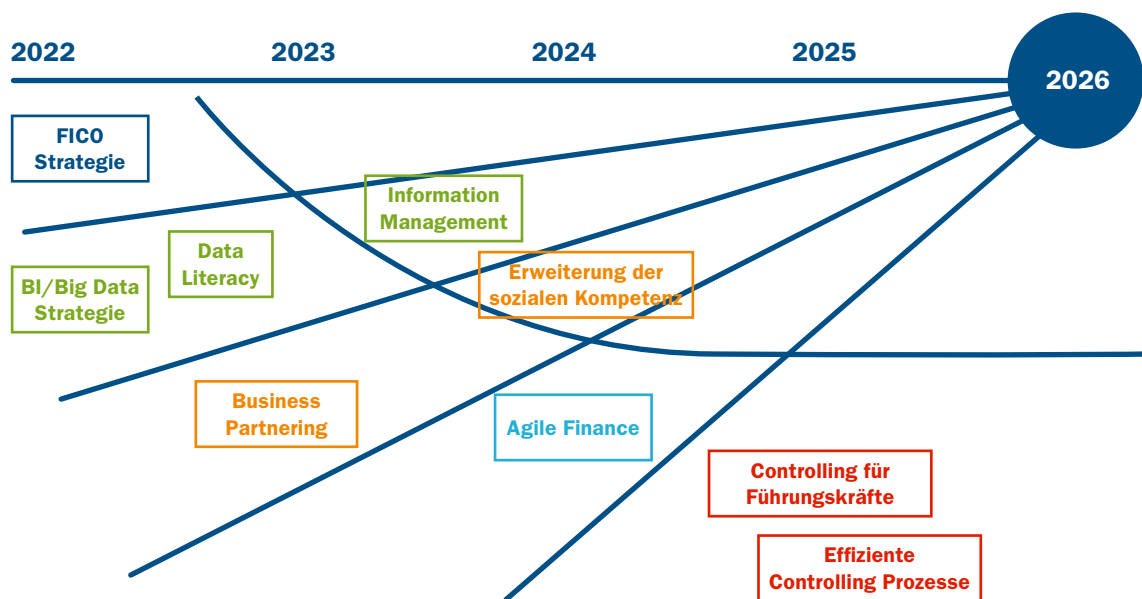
2022

2023

2024

2025

2026

FICO Strategie

Information Management

Data Literacy

BI/Big Data Strategie

Erweiterung der sozialen Kompetenz

Business Partnering

Agile Finance

Controlling für Führungskräfte

Effiziente Controlling Prozesse